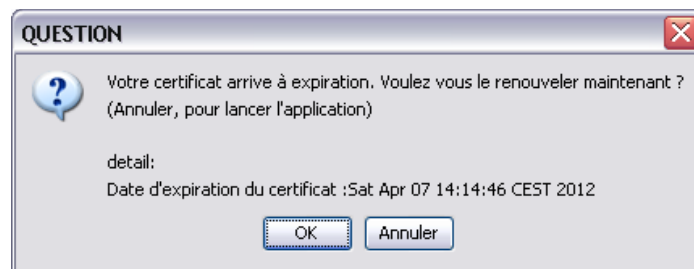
QUESTION

Votre certificat arrive à expiration. Voulez vous le renouveler maintenant ?
(Annuler, pour lancer l'application)

detail:
Date d'expiration du certificat :Sat Apr 07 14:14:46 CEST 2012

OK Annuler